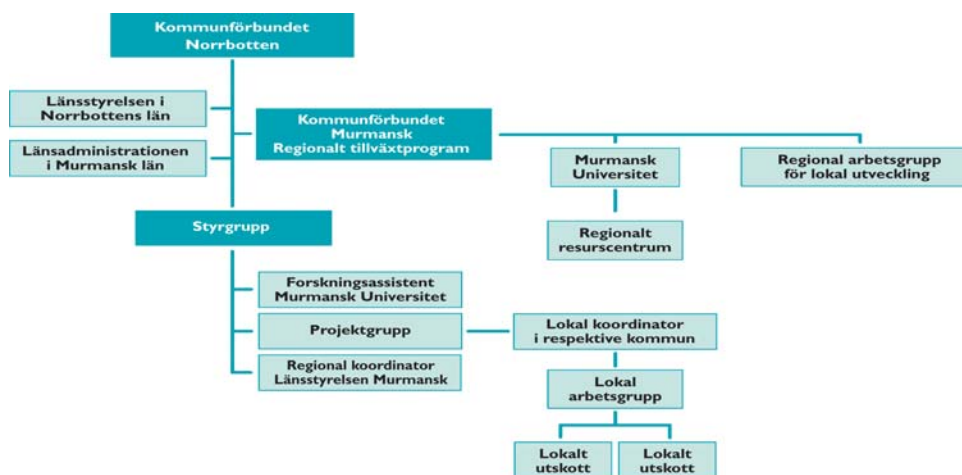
Kommunförbundet Norrbotten

Länsstyrelsen i Norrbottens län

Länsadministrationen i Murmansk län

Kommunförbundet Murmansk Regionalt tillväxtprogram

Murmansk Universitet

Regional arbetsgrupp för lokal utveckling

Regionalt resurscentrum

Styrgrupp

Forskningsassistent Murmansk Universitet

Projektgrupp

Lokal koordinator i respektive kommun

Regional koordinator Länsstyrelsen Murmansk

Lokal arbetsgrupp

Lokalt utskott

Lokalt utskott